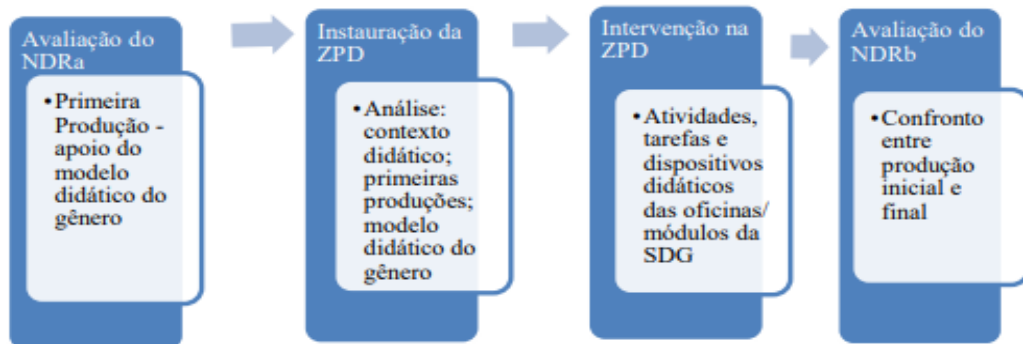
Avaliação do NDRa

•Primeira Produção - apoio do modelo didático do gênero

Instauração da ZPD

•Análise: contexto didático; primeiras produções; modelo didático do gênero

Intervenção na ZPD

•Atividades, tarefas e dispositivos didáticos das oficinas/ módulos da SDG

Avaliação do NDRb

•Confronto entre produção inicial e final